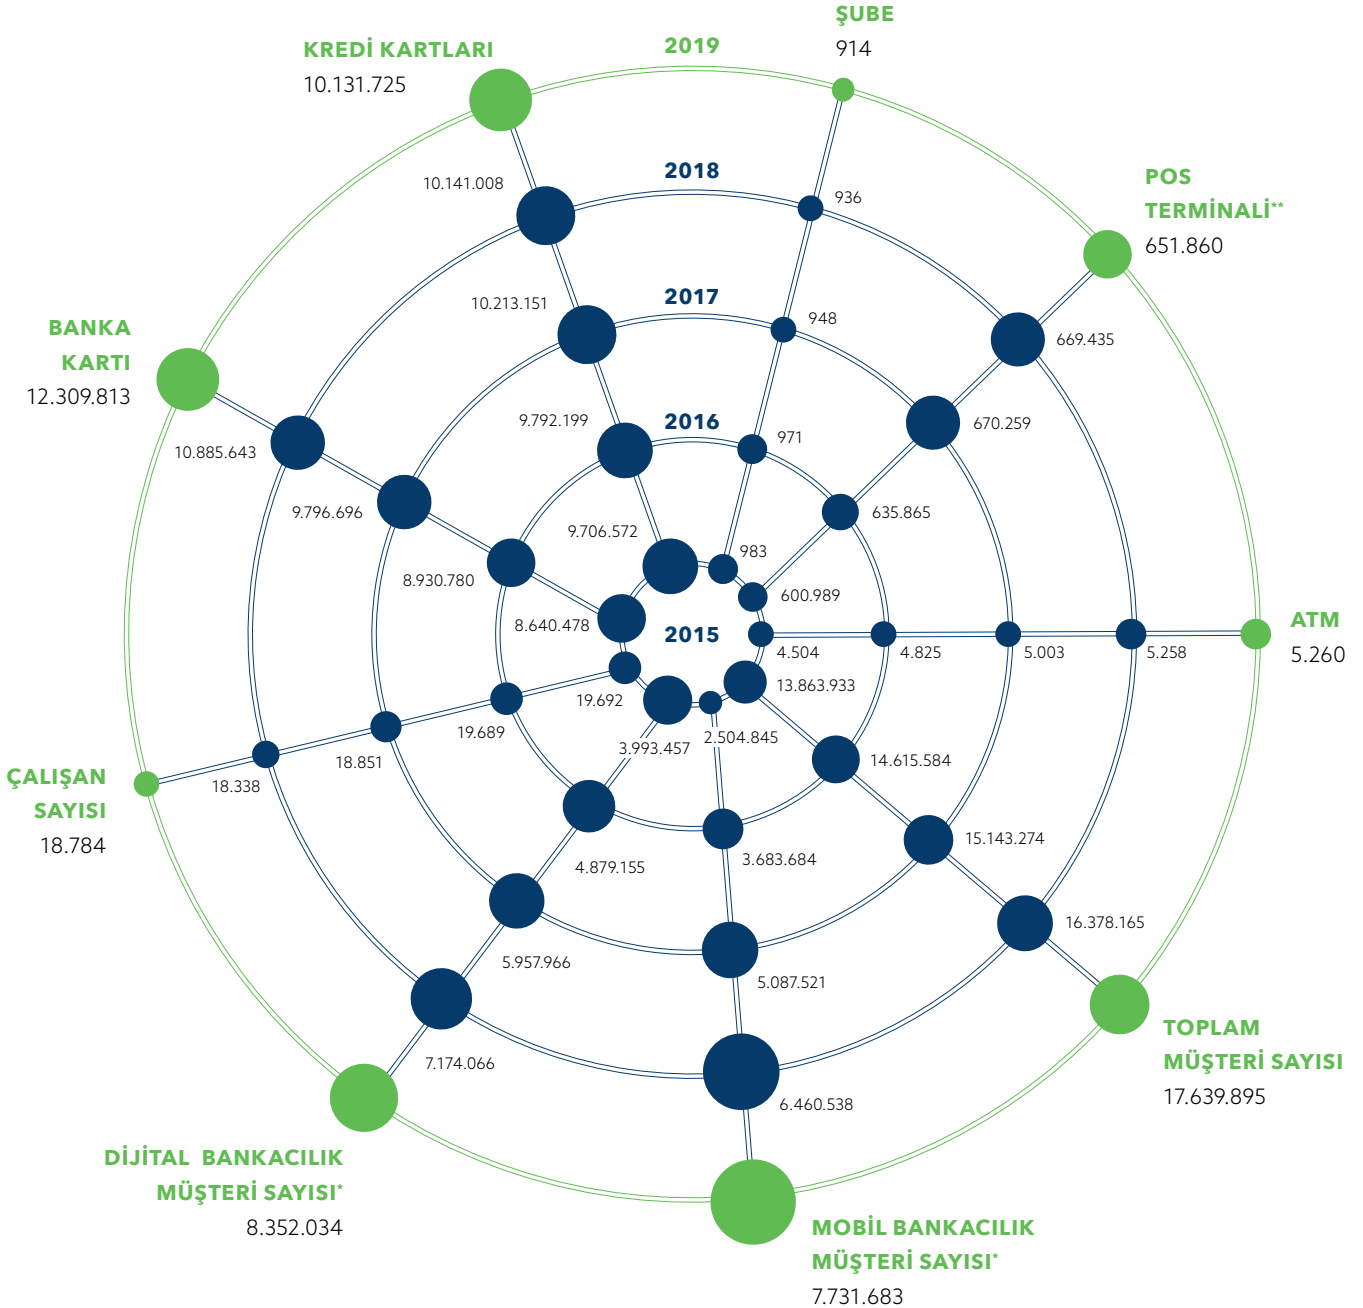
2019

ŞUBE
914

KREDİ KARTLARI
10.131.725

POS TERMİNALİ**
651.860

BANKA KARTI
12.309.813

ATM
5.260

ÇALIŞAN SAYISI
18.784

TOPLAM MÜŞTERİ SAYISI
17.639.895

DİJİTAL BANKACILIK MÜŞTERİ SAYISI*
8.352.034

MOBİL BANKACILIK MÜŞTERİ SAYISI*
7.731.683

2018

10.141.008
936
669.435
10.885.643
5.258
18.338
16.378.165
7.174.066
6.460.538

2017

10.213.151
948
670.259
9.796.696
5.003
18.851
15.143.274
5.957.966
5.087.521

2016

9.792.199
971
635.865
8.930.780
4.825
19.689
14.615.584
4.879.155
3.683.684

2015

9.706.572
983
600.989
8.640.478
4.504
19.692
13.863.933
3.993.457
2.504.845